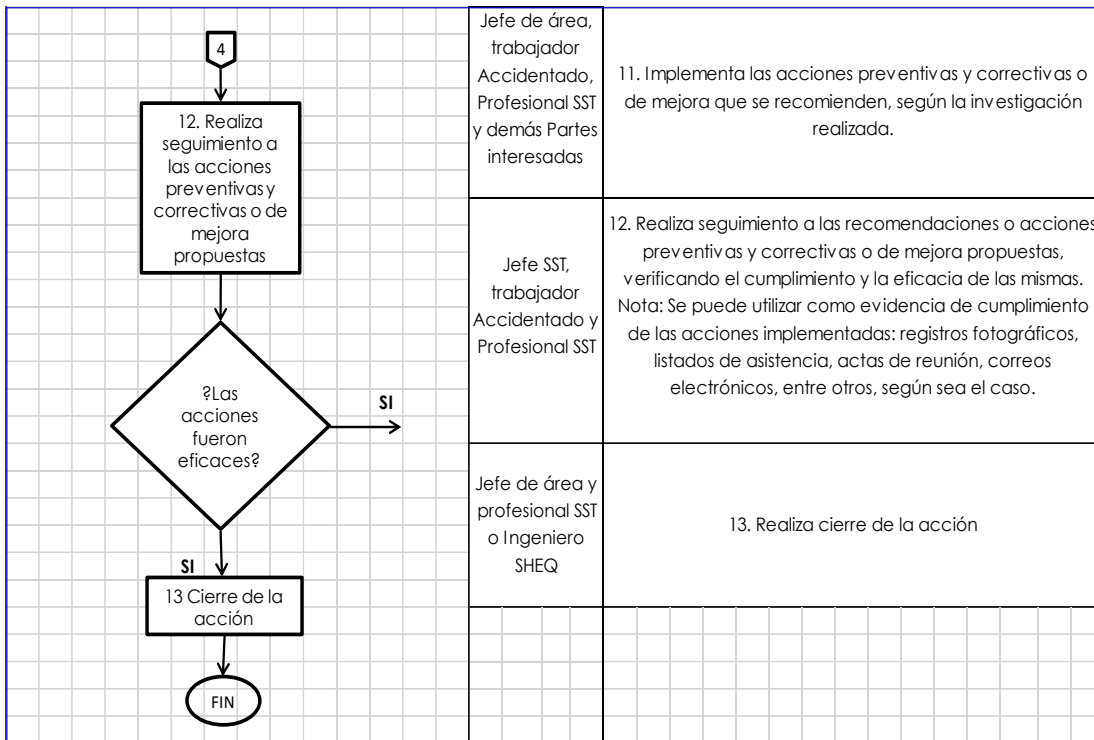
4

12. Realiza seguimiento a las acciones preventivas y correctivas o de mejora propuestas

?Las acciones fueron eficaces?

SI

SI

13 Cierre de la acción

FIN

| Jefe de área, trabajador Accidentado, Profesional SST y demás Partes interesadas | 11. Implementa las acciones preventivas y correctivas o de mejora que se recomienden, según la investigación realizada. |
|---|---|
| Jefe SST, trabajador Accidentado y Profesional SST | 12. Realiza seguimiento a las recomendaciones o acciones preventivas y correctivas o de mejora propuestas, verificando el cumplimiento y la eficacia de las mismas. Nota: Se puede utilizar como evidencia de cumplimiento de las acciones implementadas: registros fotográficos, listados de asistencia, actas de reunión, correos electrónicos, entre otros, según sea el caso. |
| Jefe de área y profesional SST o Ingeniero SHEQ | 13. Realiza cierre de la acción |